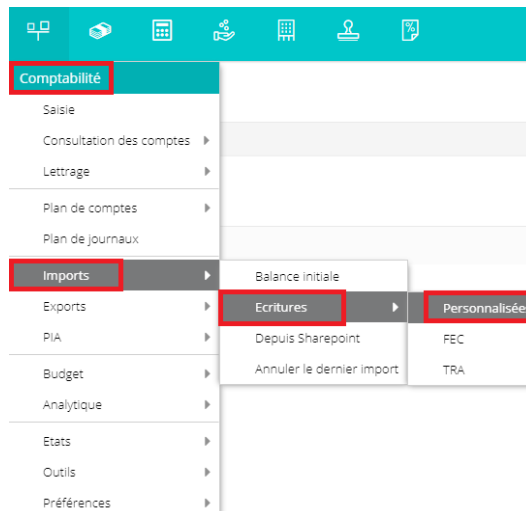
Comptabilité
Saisie
Consultation des comptes
Lettrage
Plan de comptes
Plan de journaux
Imports
Exports
PIA
Budget
Analytique
Etats
Outils
Préférences

Balance initiale
Ecritures
Depuis Sharepoint
Annuler le dernier import

Personnalisée
FEC
TRA